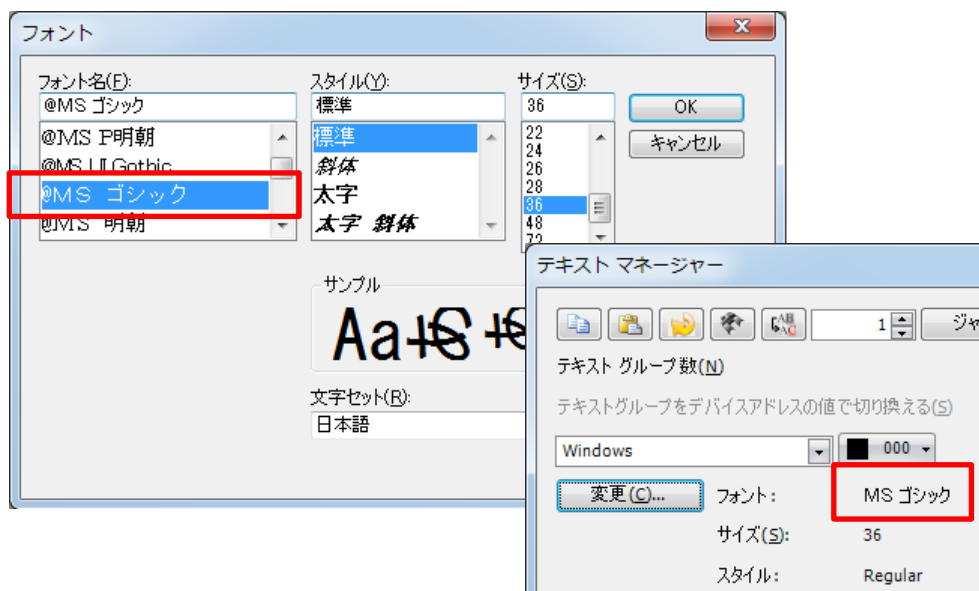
フォント

フォント名(F):
@MS ゴシック
@MS P明朝
@MS UI Gothic
@MS ゴシック
@MS 明朝

スタイル(Y):
標準
標準
斜体
太字
太字 斜体

サイズ(S):
36
22
24
26
28
36
48
72

OK
キャンセル

サンプル
Aa

文字セット(R):
日本語

テキスト マネージャー

1
ジャ

テキスト グループ数(N)
テキストグループをデバイスアドレスの値で切り換える(S)
Windows
000
変更(C)...
フォント:
MS ゴシック
サイズ(S):
36
スタイル:
Regular